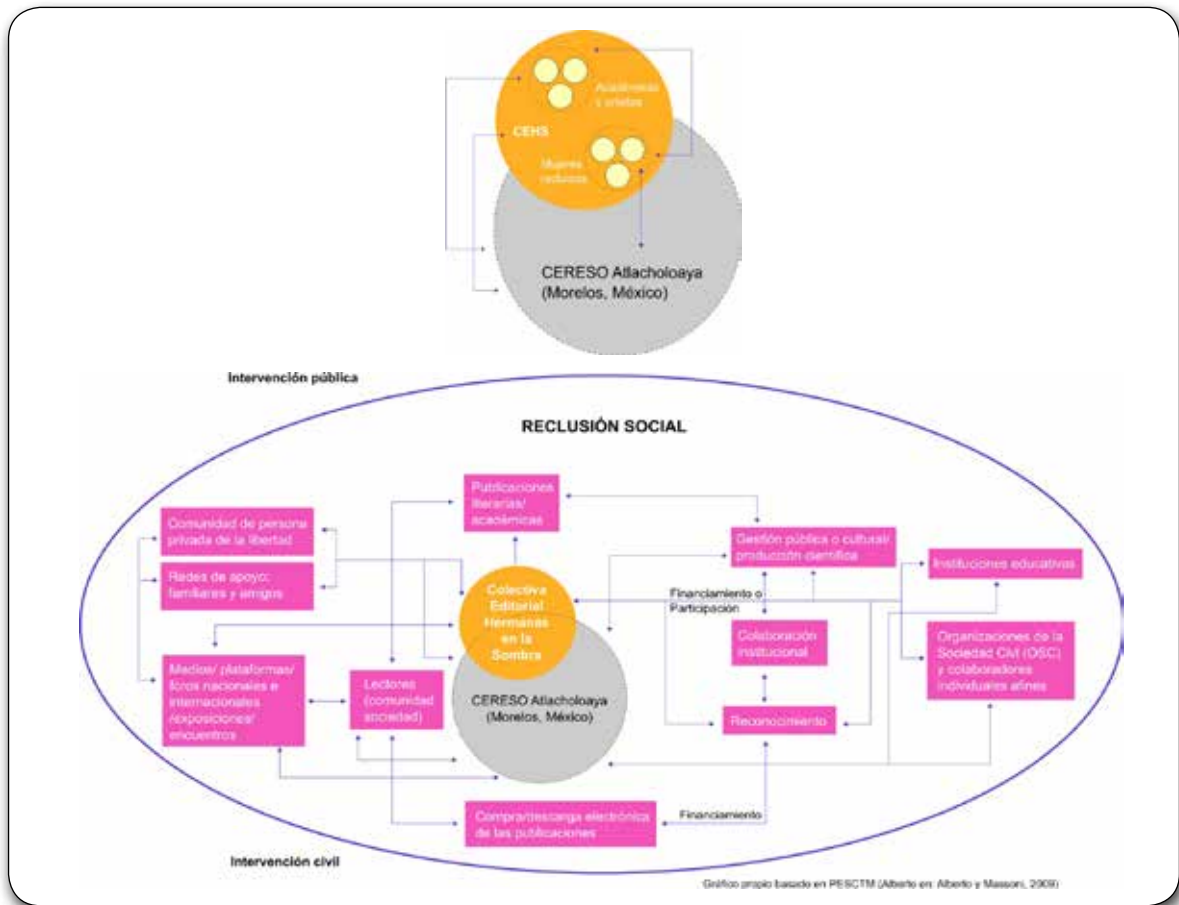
Académicas y artistas

CEHS

Mujeres reclusas

CERESO Atlacholoaya (Morelos, México)

Intervención pública

RECLUSIÓN SOCIAL

Publicaciones literarias/ académicas

Comunidad de persona privada de la libertad

Redes de apoyo: familiares y amigos

Gestión pública o cultural/ producción científica

Instituciones educativas

Financiamiento o Participación

Colectiva Editorial Hermanas en la Sombra

Colaboración institucional

Organizaciones de la Sociedad Civil (OSC) y colaboradores individuales afines

Medios/ plataformas/ foros nacionales e internacionales /exposiciones/ encuentros

Lectores (comunidad sociedad)

CERESO Atlacholoaya (Morelos, México)

Reconocimiento

Compra/descarga electrónica de las publicaciones

Financiamiento

Intervención civil

Gráfico propio basado en PESCTM (Alberto en: Alberto y Massoni, 2009)